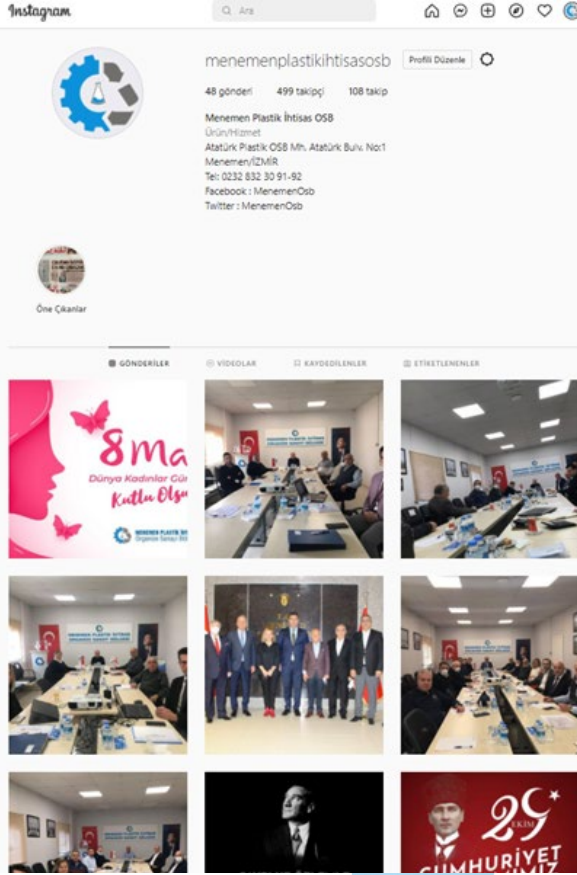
Instagram

Ara

menemenplastikihtisasosb Profili Düzenle

48 gönderi 499 takipçi 108 takip

Menemen Plastik İhtisas OSB
Ürün/Hizmet
Atatürk Plastik OSB Mh. Atatürk Bulv. No:1
Menemen/İZMİR
Tel: 0232 832 30 91-92
Facebook : MenemenOsb
Twitter : MenemenOsb

Öne Çıkanlar

GÖNDERİLER VİDEOLAR KAYDEDİLENLER ETİKETLENENLER

8 Ma
Dünya Kadınlar Gün
Kutlu Olsu
MENEMEN PLASTİK İHTİSAS
Organize Sanayi Bölgesi

29 EKİM
CUMHURİYET